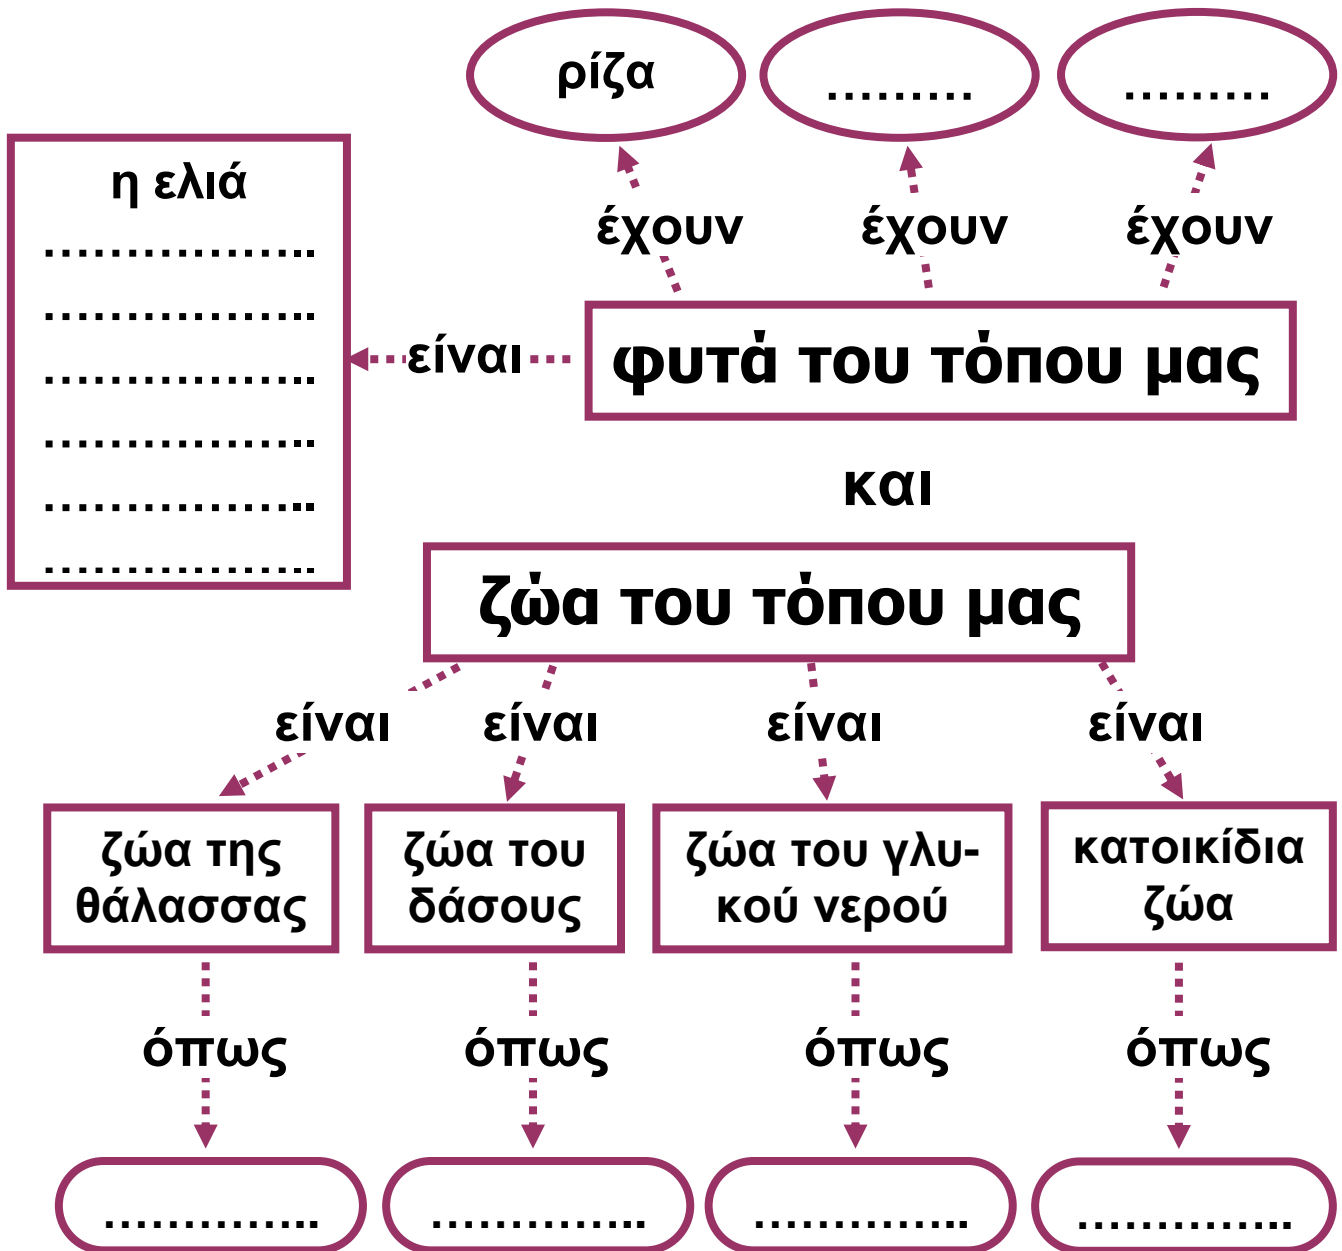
ρίζα

.........

.........

έχουν

έχουν

έχουν

η ελιά
................
................
................
................
................
................

είναι

φυτά του τόπου μας

και

ζώα του τόπου μας

είναι

είναι

είναι

είναι

ζώα της θάλασσας

ζώα του δάσους

ζώα του γλυκού νερού

κατοικίδια ζώα

όπως

όπως

όπως

όπως

.............

.............

.............

.............